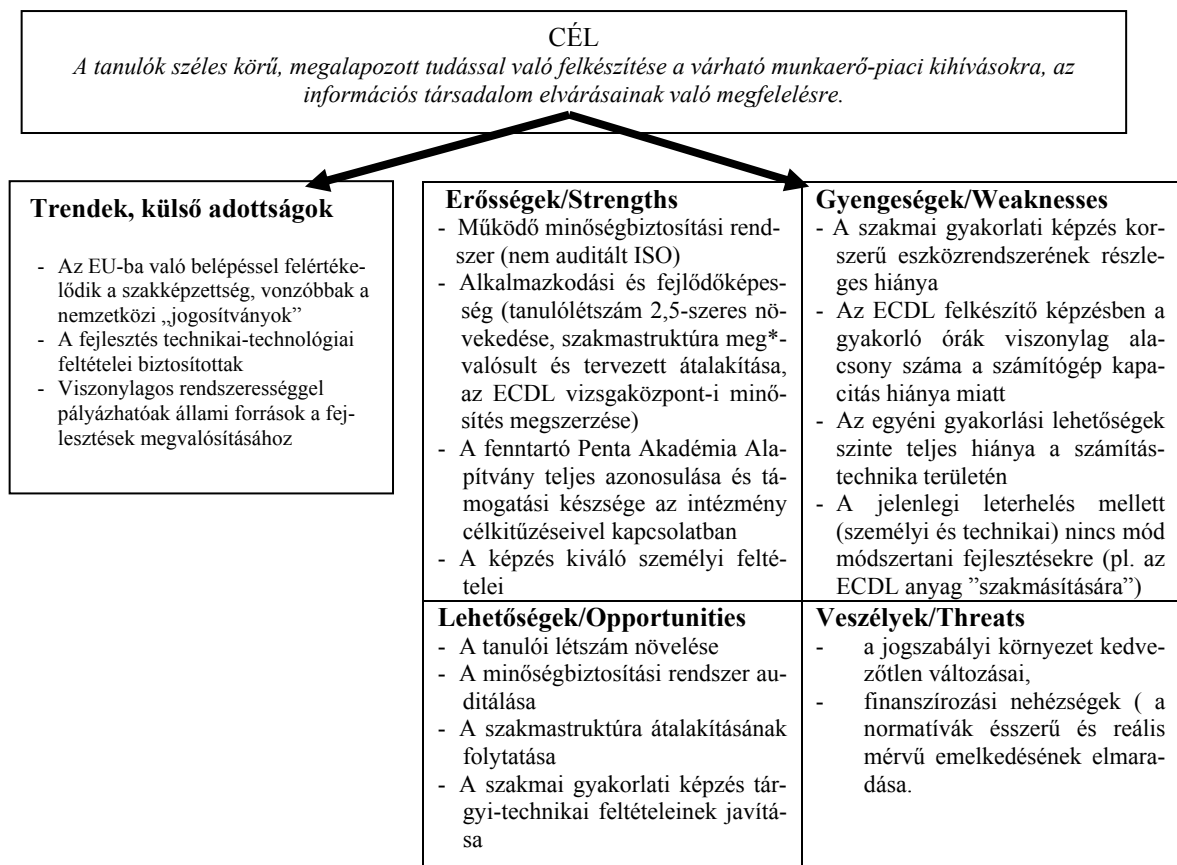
CÉL
A tanulók széles körű, megalapozott tudással való felkészítése a várható munkaerő-piaci kihívásokra, az információs társadalom elvárásainak való megfelelésre.

Trendek, külső adottságok

- Az EU-ba való belépéssel felértékelődik a szakképzettség, vonzóbbak a nemzetközi „jogosítványok"
- A fejlesztés technikai-technológiai feltételei biztosítottak
- Viszonylagos rendszerességgel pályázhatóak állami források a fejlesztések megvalósításához

| Erősségek/Strengths | Gyengeségek/Weaknesses |
|---|---|
| - Működő minőségbiztosítási rendszer (nem auditált ISO) - Alkalmazkodási és fejlődőképesség (tanulólétszám 2,5-szeres növekedése, szakmastruktúra meg*valósult és tervezett átalakítása, az ECDL vizsgaközpont-i minősítés megszerzése) - A fenntartó Penta Akadémia Alapítvány teljes azonosulása és támogatási készsége az intézmény célkitűzéseivel kapcsolatban - A képzés kiváló személyi feltételei | - A szakmai gyakorlati képzés korszerű eszközrendszerének részleges hiánya - Az ECDL felkészítő képzésben a gyakorló órák viszonylag alacsony száma a számítógép kapacitás hiánya miatt - Az egyéni gyakorlási lehetőségek szinte teljes hiánya a számítástechnika területén - A jelenlegi leterhelés mellett (személyi és technikai) nincs mód módszertani fejlesztésekre (pl. az ECDL anyag "szakmásítására") |
| Lehetőségek/Opportunities | Veszélyek/Threats |
| - A tanulói létszám növelése - A minőségbiztosítási rendszer auditálása - A szakmastruktúra átalakításának folytatása - A szakmai gyakorlati képzés tárgyi-technikai feltételeinek javítása | - a jogszabályi környezet kedvezőtlen változásai, - finanszírozási nehézségek ( a normatívák ésszerű és reális mérvű emelkedésének elmaradása. |